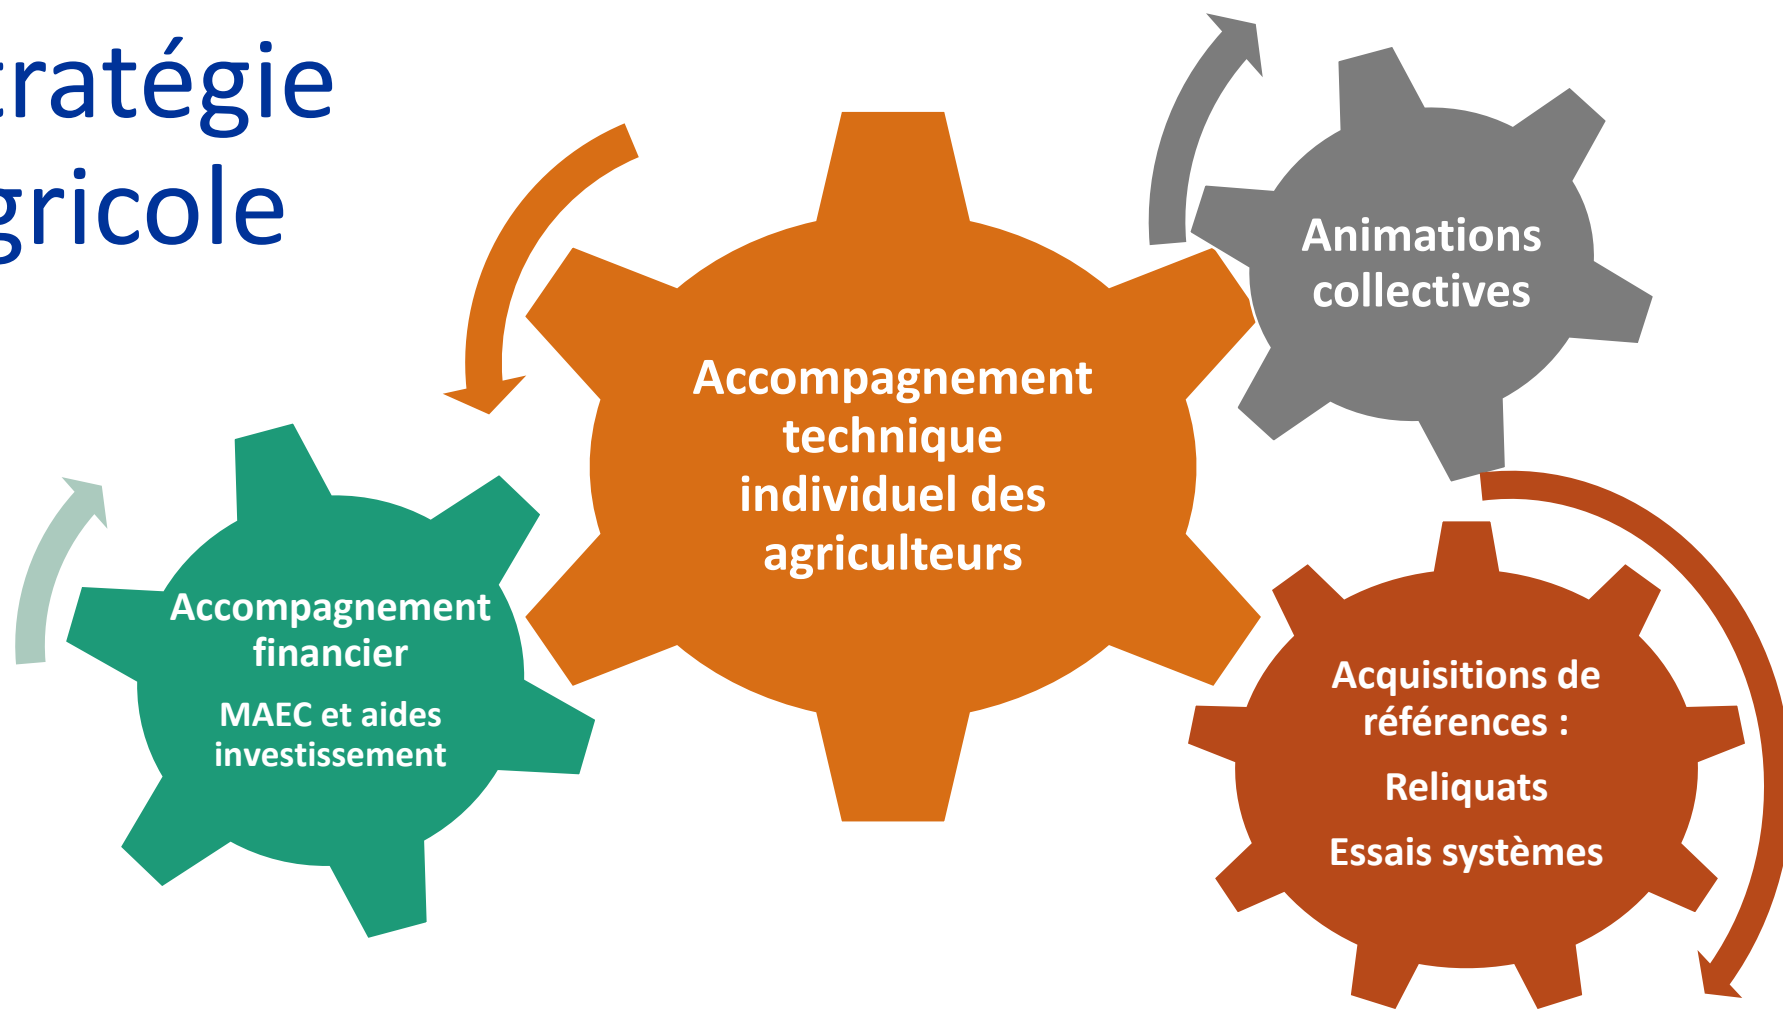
tratégie
gricole

Accompagnement technique individuel des agriculteurs

Animations collectives

Accompagnement financier

MAEC et aides investissement

Acquisitions de références :

Reliquats

Essais systèmes